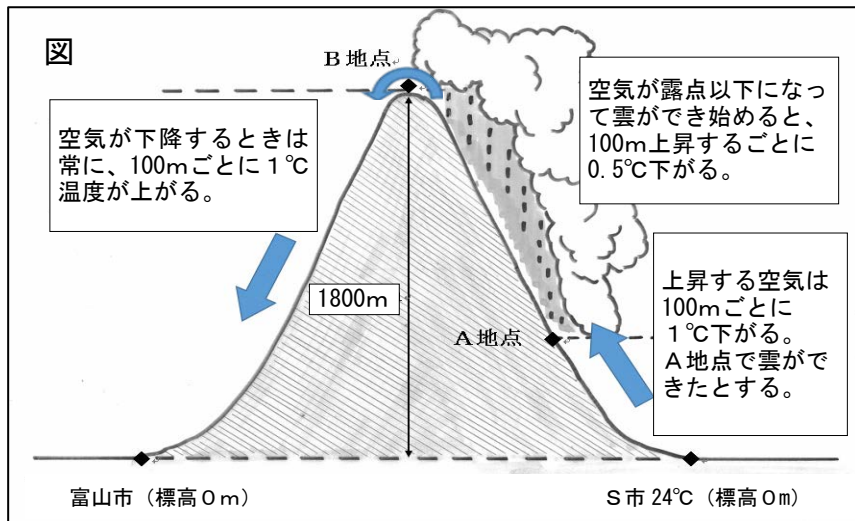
図

B地点

空気が露点以下になって雲ができ始めると、100m上昇するごとに0.5℃下がる。

空気が下降するときは常に、100mごとに1℃温度が上がる。

1800m

A地点

上昇する空気は100mごとに1℃下がる。A地点で雲ができたとする。

富山市（標高0m）

S市 24℃（標高0m）